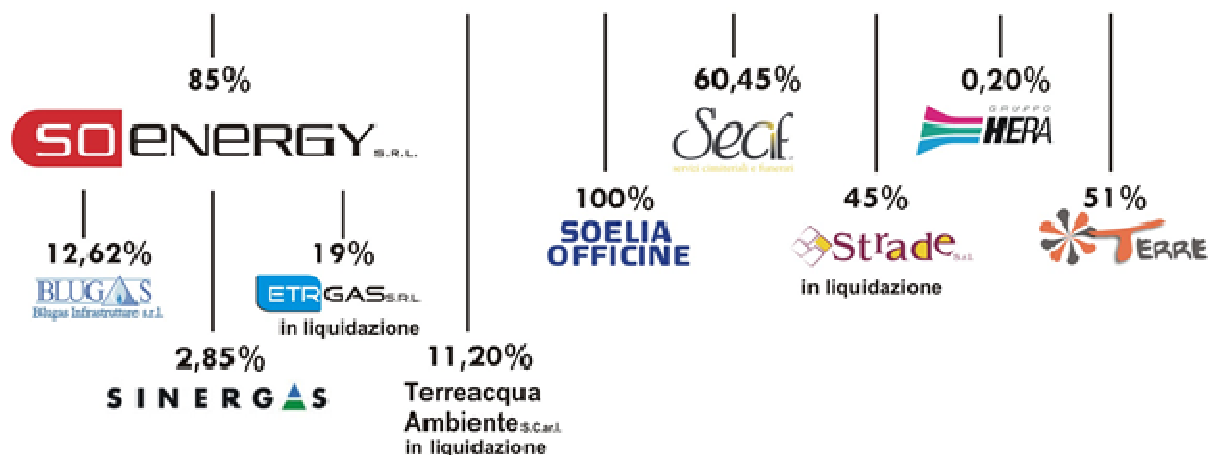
85%

SO ENERGY S.R.L.

12,62%

BLUGAS Blugas Infrastrutture s.r.l.

19%

ETR GAS S.R.L. in liquidazione

2,85%

SINERGAS

11,20%

Terreacqua Ambiente S.C.a.r.l. in liquidazione

100%

SOELIA OFFICINE

60,45%

Secif servizi cimiteriali e funerari

45%

Strade S.r.l. in liquidazione

0,20%

GRUPPO HERA

51%

TERRE